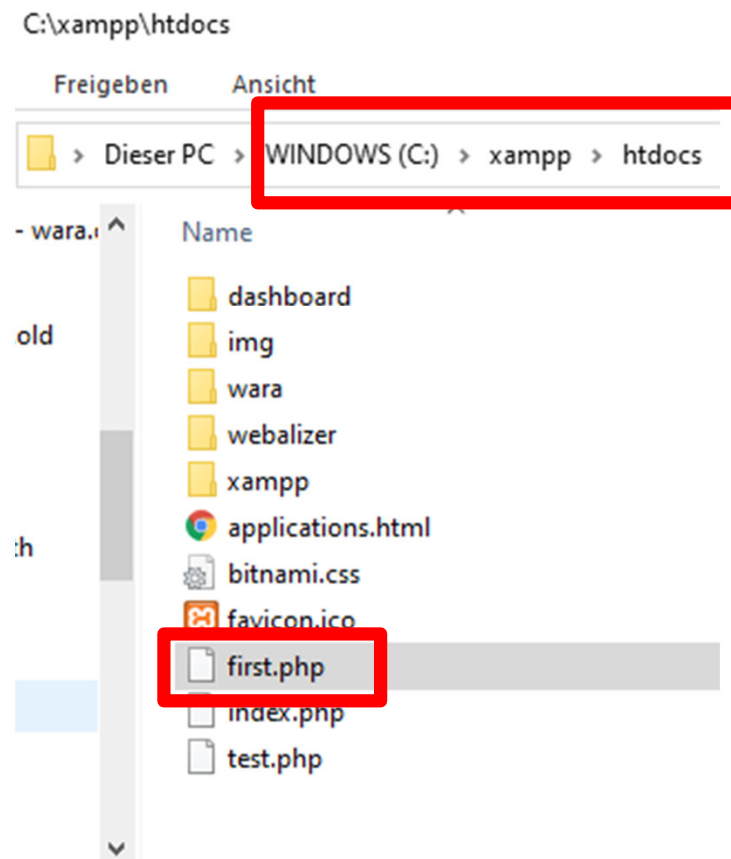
C:\xampp\htdocs

Freigeben Ansicht

> Dieser PC > WINDOWS (C:) > xampp > htdocs

- wara.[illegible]

old

:h

Name

dashboard
img
wara
webalizer
xampp
applications.html
bitnami.css
favicon.ico
first.php
index.php
test.php